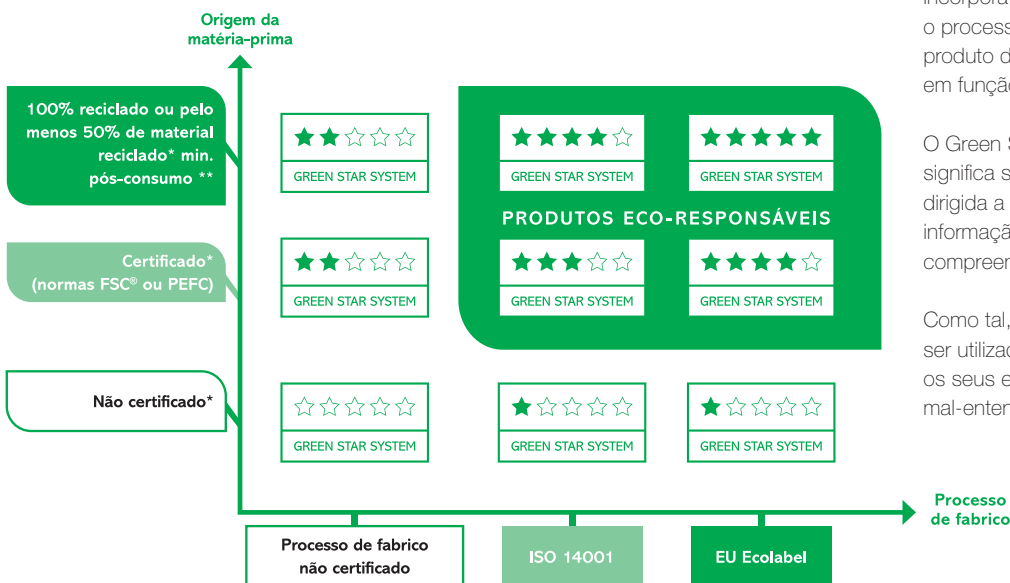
incorpora
o process
produto d
em funçã

O Green S
significa s
dirigida a
informaçã
compreen

Como tal,
ser utiliza
os seus e
mal-enten

Origem da matéria-prima

100% reciclado ou pelo menos 50% de material reciclado* min. pós-consumo **

Certificado* (normas FSC® ou PEFC)

Não certificado*

★★☆☆☆
GREEN STAR SYSTEM

★★★★☆
GREEN STAR SYSTEM

★★★★★
GREEN STAR SYSTEM

PRODUTOS ECO-RESPONSÁVEIS

★★☆☆☆
GREEN STAR SYSTEM

★★★☆☆
GREEN STAR SYSTEM

★★★★☆
GREEN STAR SYSTEM

☆☆☆☆☆
GREEN STAR SYSTEM

★☆☆☆☆
GREEN STAR SYSTEM

★☆☆☆☆
GREEN STAR SYSTEM

Processo de fabrico

Processo de fabrico não certificado

ISO 14001

EU Ecolabel